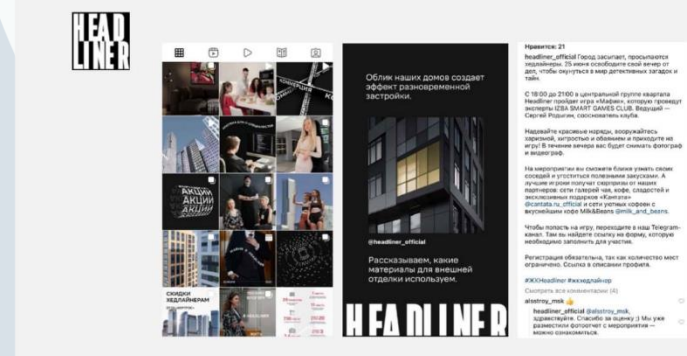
HEAD LINER

АКЦИИ АКЦИИ

СКИДКИ ХЕДЛАЙНЕРАМ

Облик наших домов создает эффект разновременной застройки.

@headliner_official

Рассказываем, какие материалы для внешней отделки используем.

HEADLINER

Нравится: 21

headliner_official Город засыпает, просыпаются хедлайнеры. 25 июня освободите свой вечер от дел, чтобы окунуться в мир детективных загадок и тайн.

С 18:00 до 21:00 в центральной группе квартала Headliner пройдет игра «Мафия», которую проведут эксперты IZBA SMART GAMES CLUB. Ведущий — Сергей Родыгин, сооснователь клуба.

Надевайте красивые наряды, вооружайтесь харизмой, хитростью и обаянием и приходите на игру! В течение вечера вас будет снимать фотограф и видеограф.

На мероприятии вы сможете ближе узнать своих соседей и угоститься полезными закусками. А лучшие игроки получат сюрпризы от наших партнеров: сети галерей чая, кофе, сладостей и эксклюзивных подарков «Кантата» @cantata.ru_official и сети уютных кофеен с вкуснейшим кофе Milk&Beans @milk_and_beans.

Чтобы попасть на игру, переходите в наш Telegram-канал. Там вы найдете ссылку на форму, которую необходимо заполнить для участия.

Регистрация обязательна, так как количество мест ограничено. Ссылка в описании профиля.

#ЖКHeadliner #жкхедлайнер

Скрыть все комментарии (4)

alsstroy_msk 👍

headliner_official @alsstroy_msk, здравствуйте. Спасибо за оценку :) Мы уже разместили фотоотчет с мероприятия — можно ознакомиться.